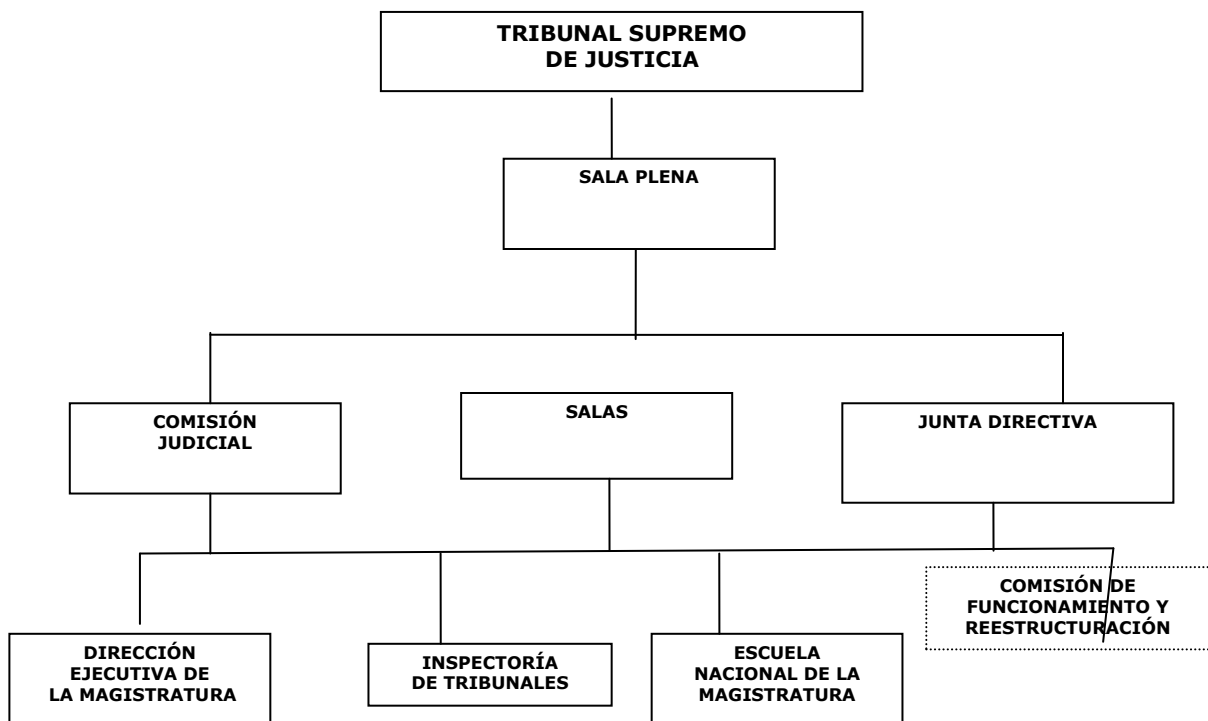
TRIBUNAL SUPREMO DE JUSTICIA

SALA PLENA

COMISIÓN JUDICIAL

SALAS

JUNTA DIRECTIVA

COMISIÓN DE FUNCIONAMIENTO Y REESTRUCTURACIÓN

DIRECCIÓN EJECUTIVA DE LA MAGISTRATURA

INSPECTORÍA DE TRIBUNALES

ESCUELA NACIONAL DE LA MAGISTRATURA